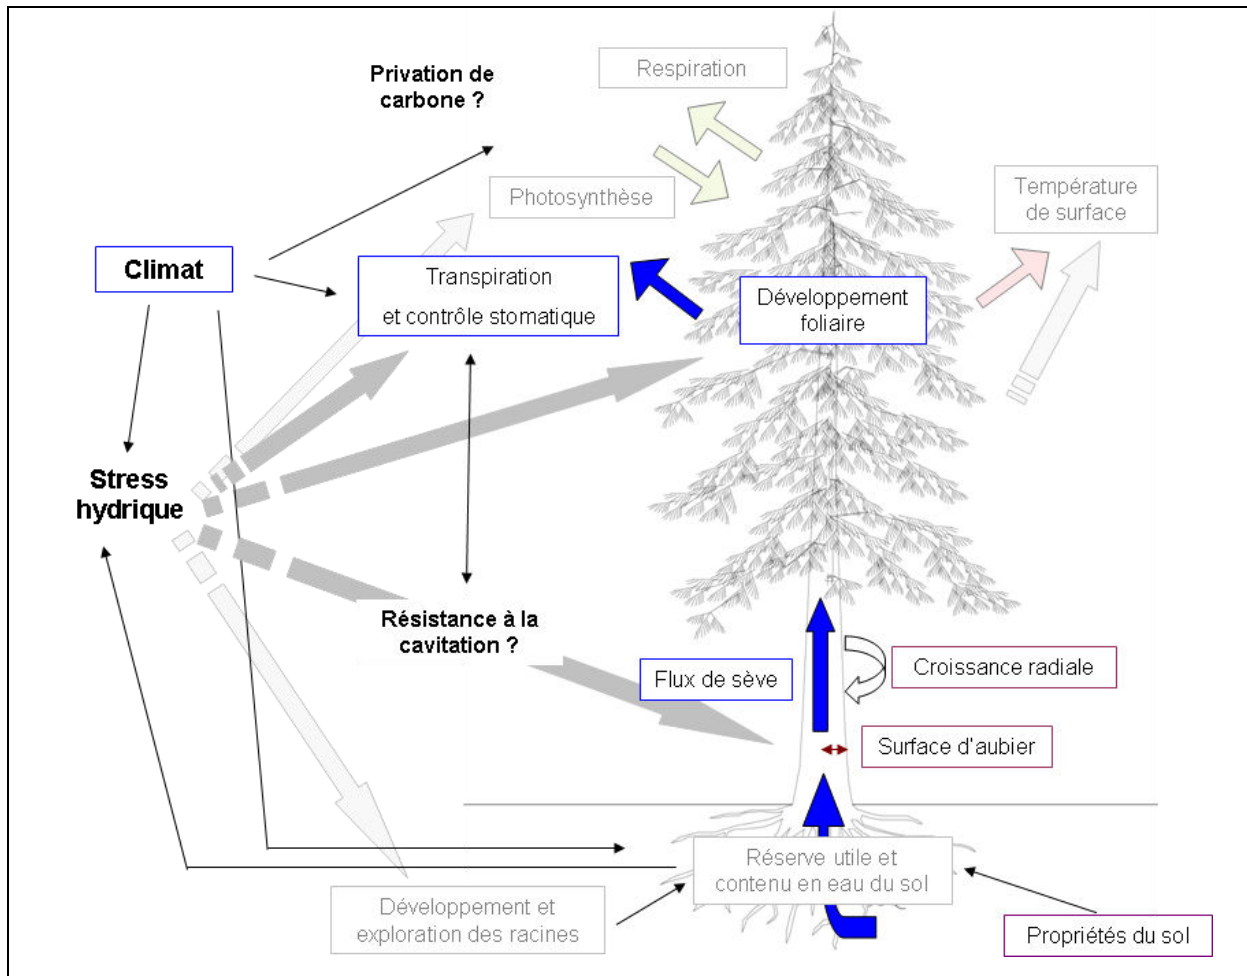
Privation de carbone ?

Respiration

Photosynthèse

Température de surface

Climat

Transpiration et contrôle stomatique

Développement foliaire

Stress hydrique

Résistance à la cavitation ?

Flux de sève

Croissance radiale

Surface d'aubier

Réserve utile et contenu en eau du sol

Développement et exploration des racines

Propriétés du sol